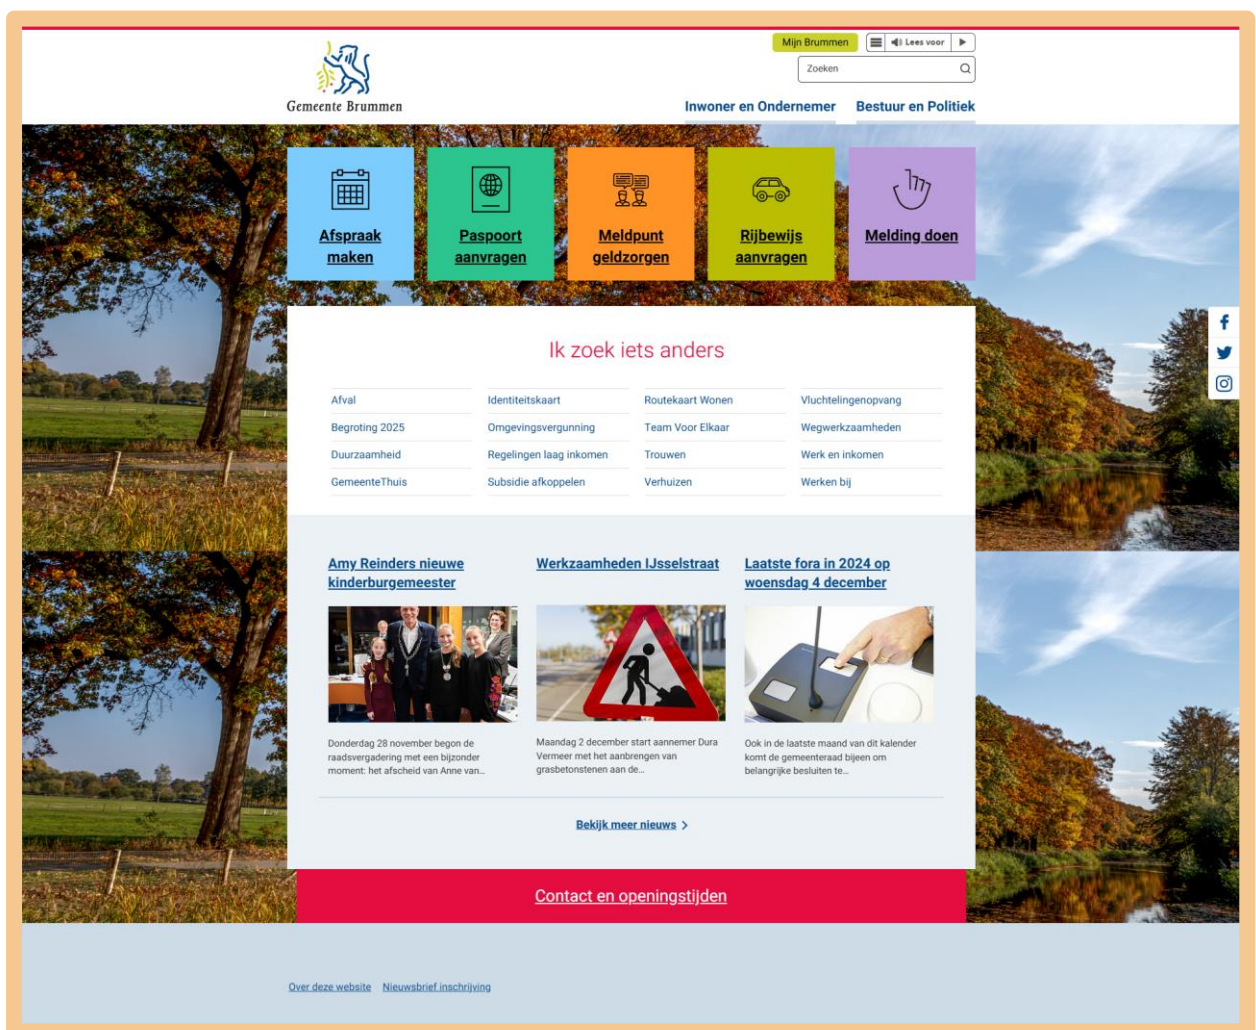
Gemeente Brummen

Mijn Brummen

Lees voor

Zoeken

Inwoner en Ondernemer

Bestuur en Politiek

Afspraak maken

Paspoort aanvragen

Meldpunt geldzorgen

Rijbewijs aanvragen

Melding doen

Ik zoek iets anders

| | | | |
|---|---|---|---|
| Afval | Identiteitskaart | Routekaart Wonen | Vluchtelingenopvang |
| Begroting 2025 | Omgevingsvergunning | Team Voor Elkaar | Wegwerkzaamheden |
| Duurzaamheid | Regelingen laag inkomen | Trouwen | Werk en inkomen |
| GemeenteThuis | Subsidie afkoppelen | Verhuizen | Werken bij |

Amy Reinders nieuwe kinderburgemeester

Donderdag 28 november begon de raadsvergadering met een bijzonder moment: het afscheid van Anne van...

Werkzaamheden IJsselstraat

Maandag 2 december start aannemer Dura Vermeer met het aanbrengen van grasbetonstenen aan de...

Laatste fora in 2024 op woensdag 4 december

Ook in de laatste maand van dit kalender komt de gemeenteraad bijeen om belangrijke besluiten te...

Bekijk meer nieuws >

Contact en openingstijden

Over deze website  Nieuwsbrief inschrijving